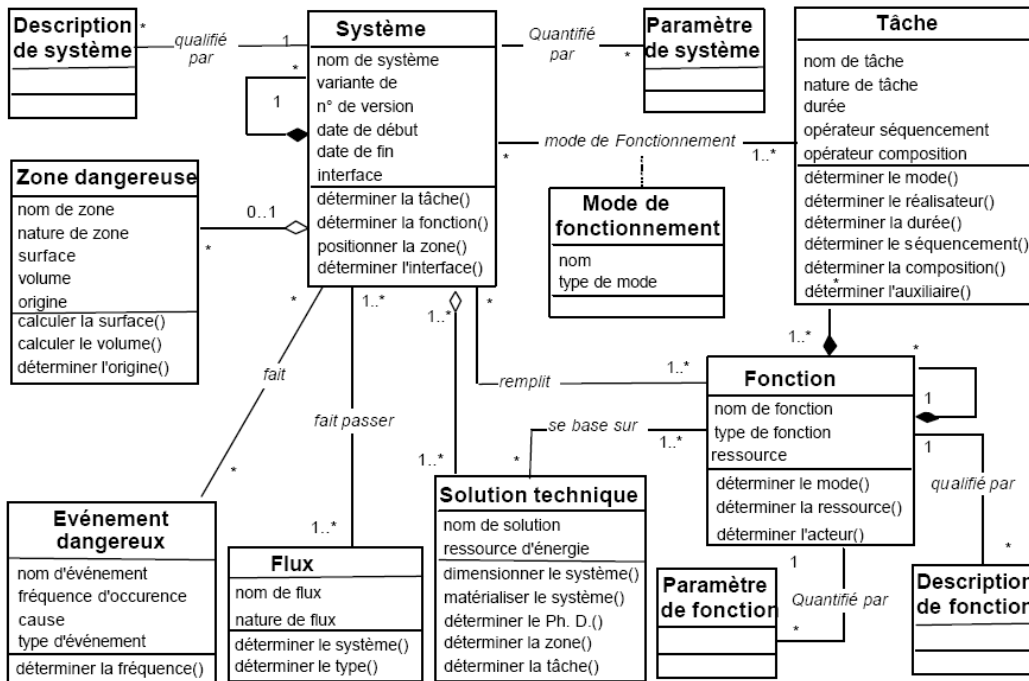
Description de système

\* qualifié par 1

Système
nom de système
variante de
n° de version
date de début
date de fin
interface
déterminer la tâche()
déterminer la fonction()
positionner la zone()
déterminer l'interface()

\* 1

Quantifié par \*

Paramètre de système

Tâche
nom de tâche
nature de tâche
durée
opérateur séquencement
opérateur composition
déterminer le mode()
déterminer le réalisateur()
déterminer la durée()
déterminer le séquencement()
déterminer la composition()
déterminer l'auxiliaire()

\* mode de Fonctionnement 1..\*

Mode de fonctionnement
nom
type de mode

Zone dangereuse
nom de zone
nature de zone
surface
volume
origine
calculer la surface()
calculer le volume()
déterminer l'origine()

0..1 \*

\* fait \*

1..\* fait passer 1..\*

1..\* 1..\*

\* remplit 1..\*

1..\*

Fonction
nom de fonction
type de fonction
ressource
déterminer le mode()
déterminer la ressource()
déterminer l'acteur()

\* 1

se base sur \* 1..\*

1 qualifié par \*

Evénement dangereux
nom d'événement
fréquence d'occurence
cause
type d'événement
déterminer la fréquence()

Flux
nom de flux
nature de flux
déterminer le système()
déterminer le type()

Solution technique
nom de solution
ressource d'énergie
dimensionner le système()
matérialiser le système()
déterminer le Ph. D.()
déterminer la zone()
déterminer la tâche()

Paramètre de fonction

1 Quantifié par \*

Description de fonction